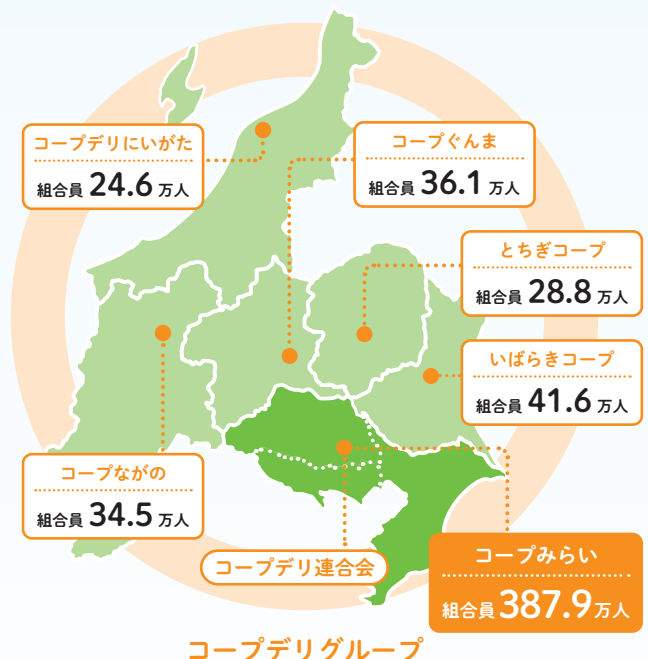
コープデリにいがた
組合員 24.6 万人

コープぐんま
組合員 36.1 万人

とちぎコープ
組合員 28.8 万人

いばらきコープ
組合員 41.6 万人

コープながの
組合員 34.5 万人

コープデリ連合会

コープみらい
組合員 387.9 万人

コープデリグループ